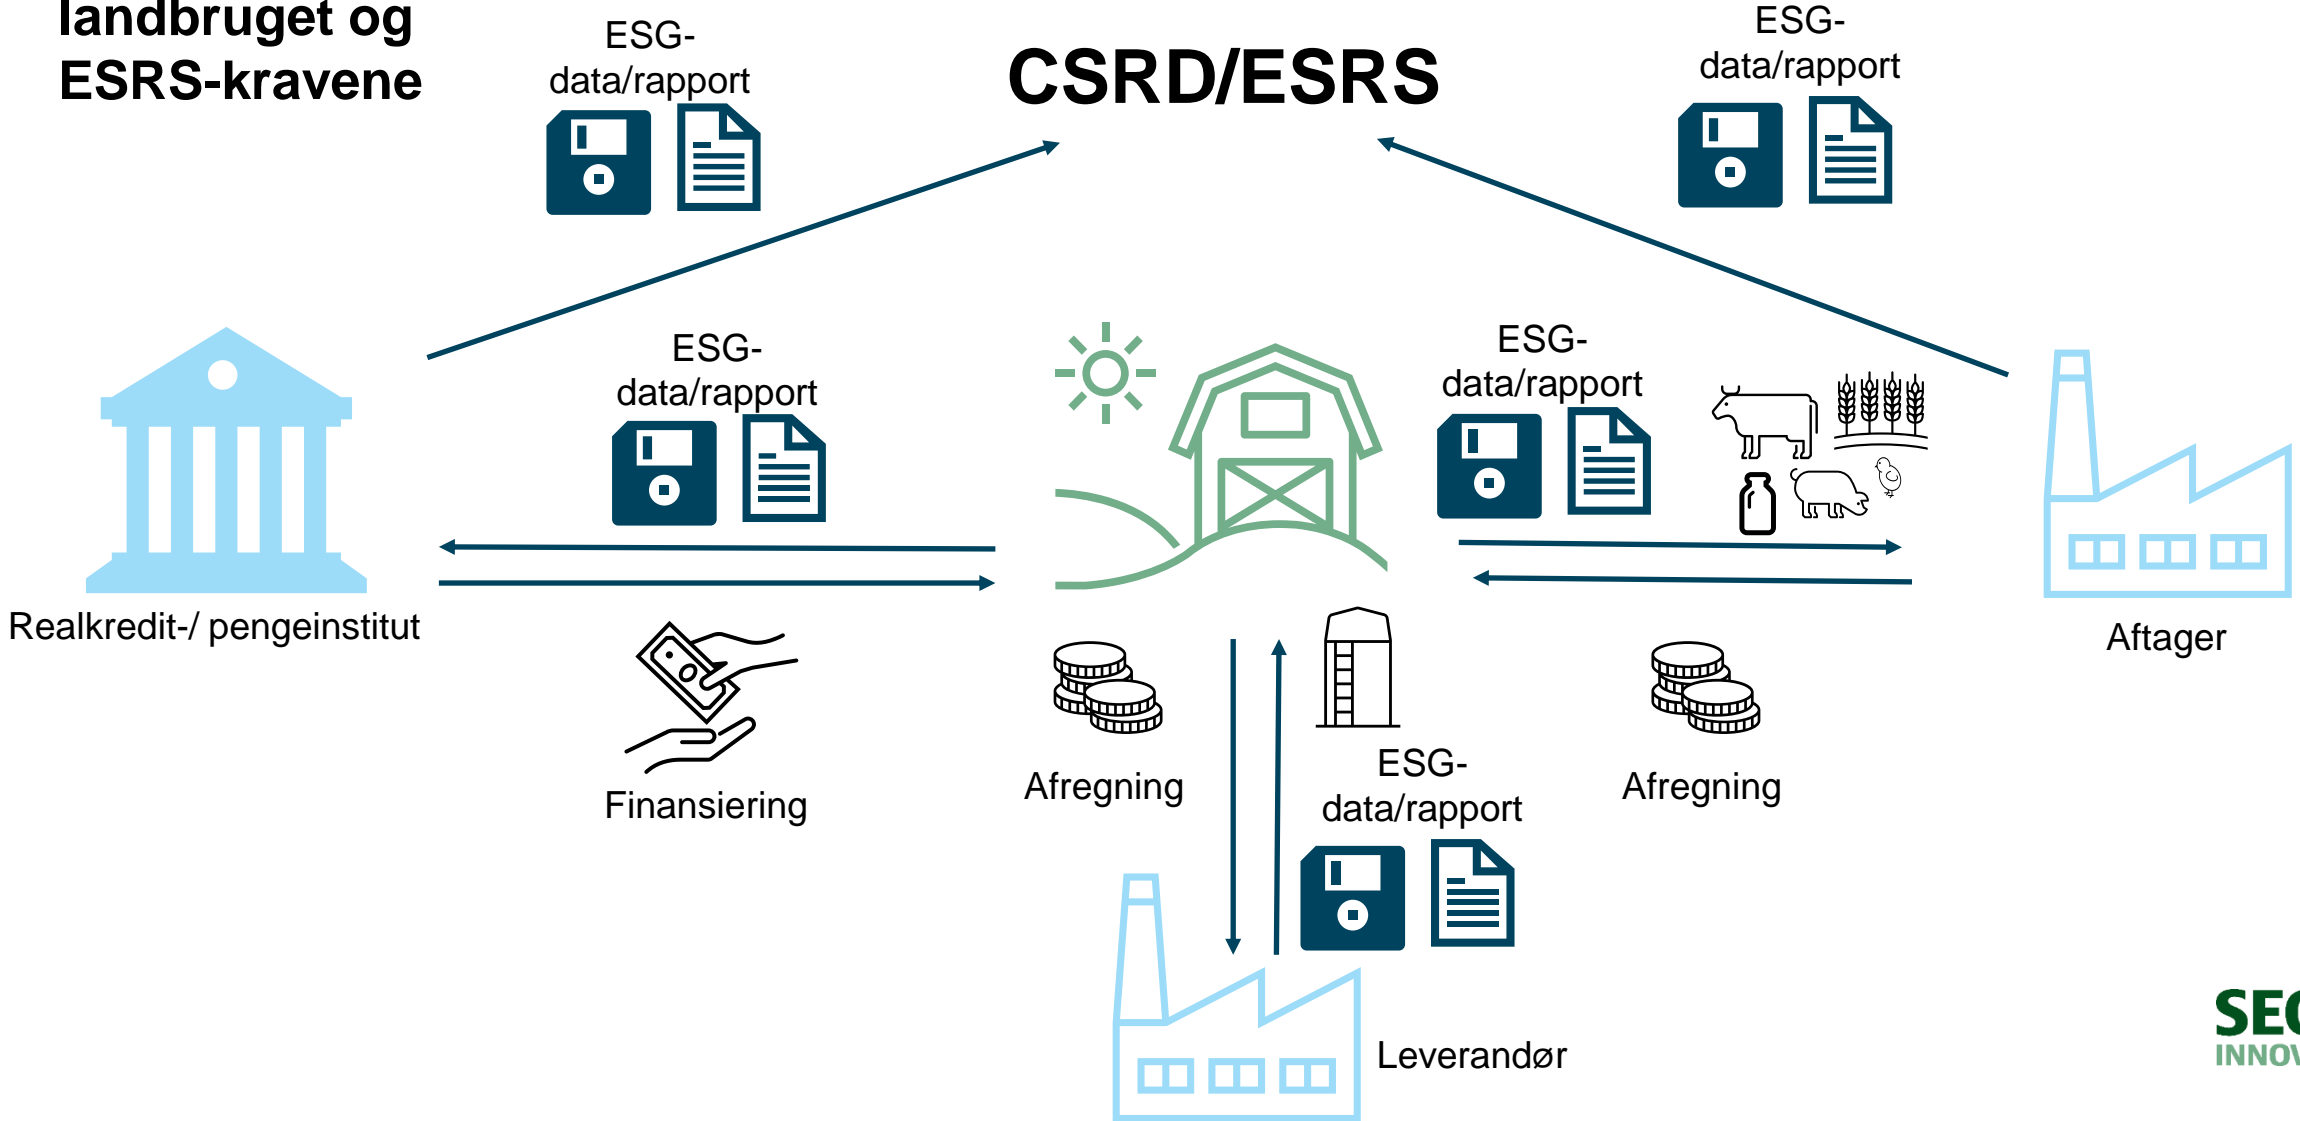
landbruget og ESRS-kravene

ESG-data/rapport

CSRD/ESRS

ESG-data/rapport

ESG-data/rapport

ESG-data/rapport

Realkredit-/ pengeinstitut

Aftager

Finansiering

Afregning

ESG-data/rapport

Afregning

Leverandør

SE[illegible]
INNO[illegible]